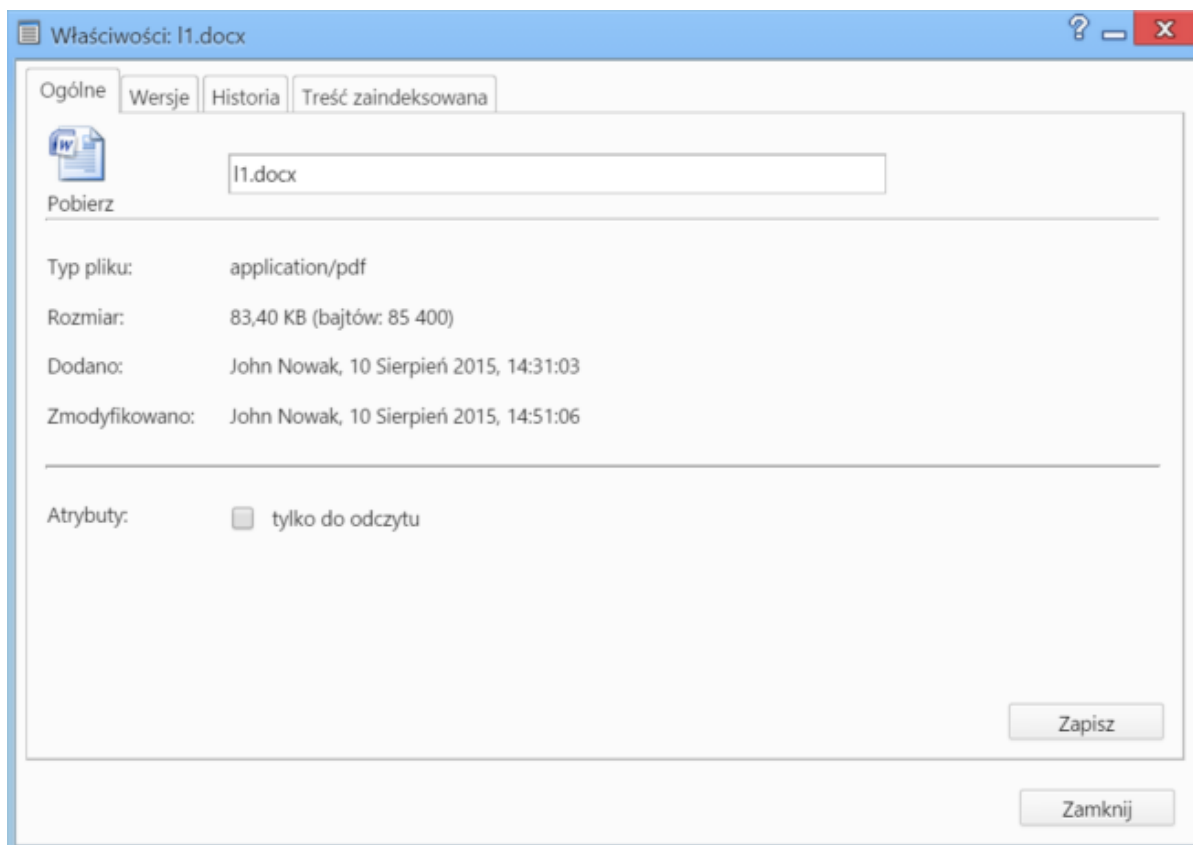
Właściwości: l1.docx

?

Ogólne | Wersje | Historia | Treść zaindeksowana

Pobierz

l1.docx

Typ pliku: application/pdf

Rozmiar: 83,40 KB (bajtów: 85 400)

Dodano: John Nowak, 10 Sierpień 2015, 14:31:03

Zmodyfikowano: John Nowak, 10 Sierpień 2015, 14:51:06

Atrybuty: tylko do odczytu

Zapisz

Zamknij